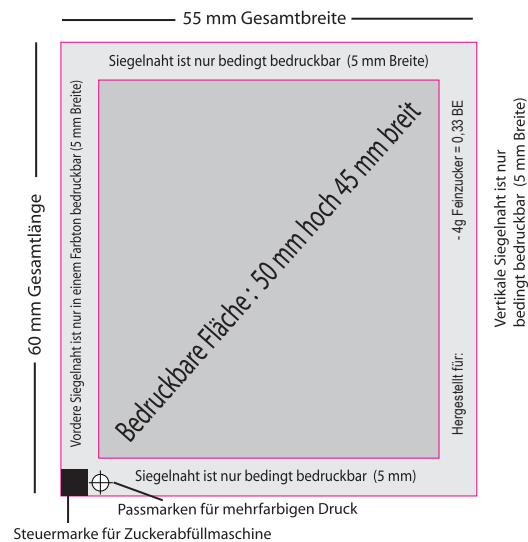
55 mm Gesamtbreite

Siegelnaht ist nur bedingt bedruckbar (5 mm Breite)

60 mm Gesamtlänge

Vordere Siegelnaht ist nur in einem Farbton bedruckbar (5 mm Breite)

Bedruckbare Fläche : 50 mm hoch 45 mm breit

- 4g Feinzucker = 0,33 BE

Hergestellt für:

Vertikale Siegelnaht ist nur bedingt bedruckbar (5 mm Breite)

Siegelnaht ist nur bedingt bedruckbar (5 mm)

Passmarken für mehrfarbigen Druck

Steuermarke für Zuckerabfüllmaschine